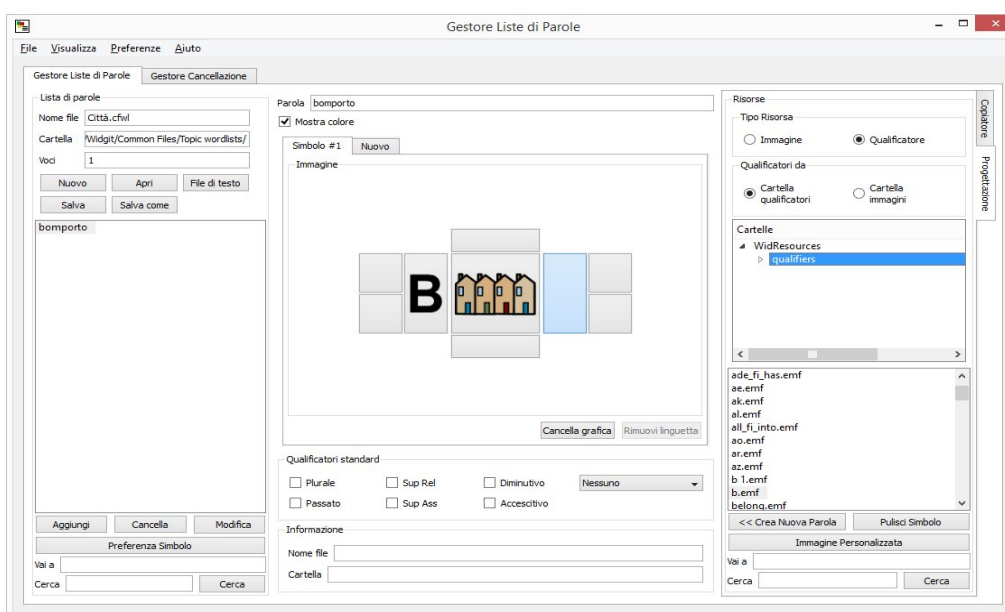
Gestore Liste di Parole

File Visualizza Preferenze Aiuto

Gestore Liste di Parole | Gestore Cancellazione

Lista di parole
Nome file Città.cfwl
Cartella Widgit/Common Files/Topic wordlists/
Voci 1
Nuovo Apri File di testo
Salva Salva come

bomporto

Aggiungi Cancella Modifica
Preferenza Simbolo
Vai a
Cerca Cerca

Parola bomporto
Mostra colore
Simbolo #1 Nuovo
Immagine

B

Cancella grafica Rimuovi linguetta

Qualificatori standard
Plurale Sup Rel Diminutivo Nessuno
Passato Sup Ass Accescitivo

Informazione
Nome file
Cartella

Risorse
Tipo Risorsa
Immagine Qualificatore
Qualificatori da
Cartella qualificatori Cartella immagini
Cartelle
WidResources
qualifiers

ade_fi_has.emf
ae.emf
ak.emf
al.emf
all_fi_into.emf
ao.emf
ar.emf
az.emf
b 1.emf
b.emf
belong.emf

<< Crea Nuova Parola Pulisci Simbolo
Immagine Personalizzata
Vai a
Cerca Cerca

Copiatore
Progettazione